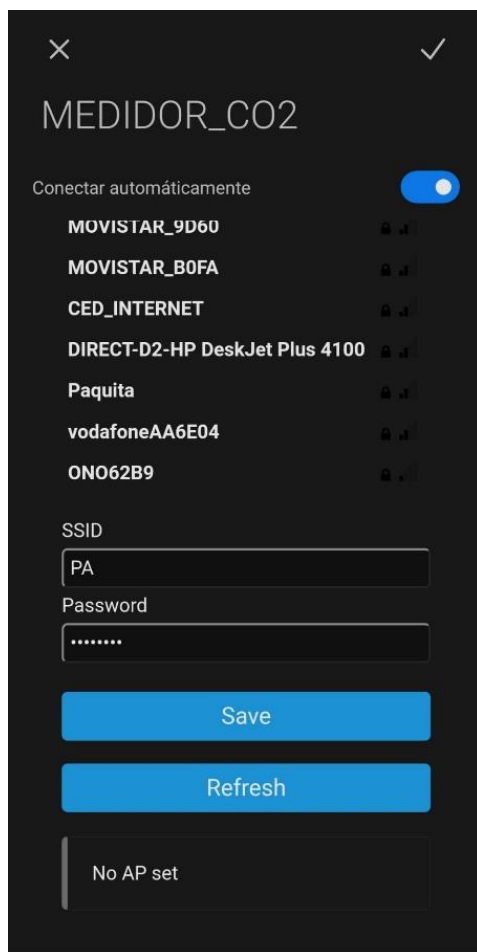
×

✓

MEDIDOR_CO2

Conectar automáticamente

MOVISTAR_9D60

MOVISTAR_B0FA

CED_INTERNET

DIRECT-D2-HP DeskJet Plus 4100

Paquita

vodafoneAA6E04

ONO62B9

SSID

PA

Password

••••••••

Save

Refresh

No AP set